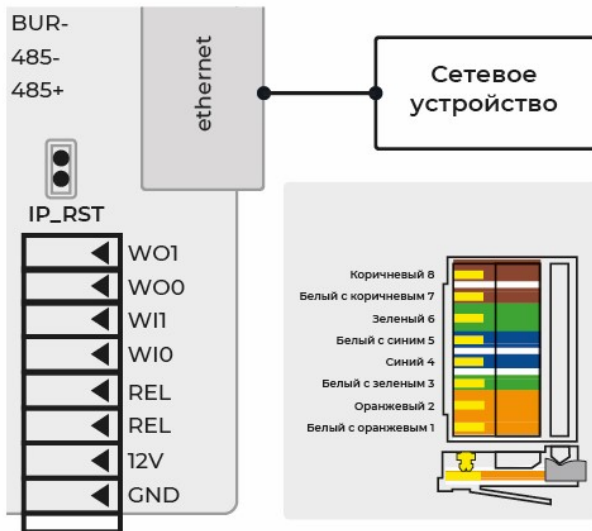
BUR-
485-
485+

ethernet

Сетевое устройство

IP_RST

WO1
WO0
WI1
WI0
REL
REL
12V
GND

Коричневый 8
Белый с коричневым 7
Зеленый 6
Белый с синим 5
Синий 4
Белый с зеленым 3
Оранжевый 2
Белый с оранжевым 1